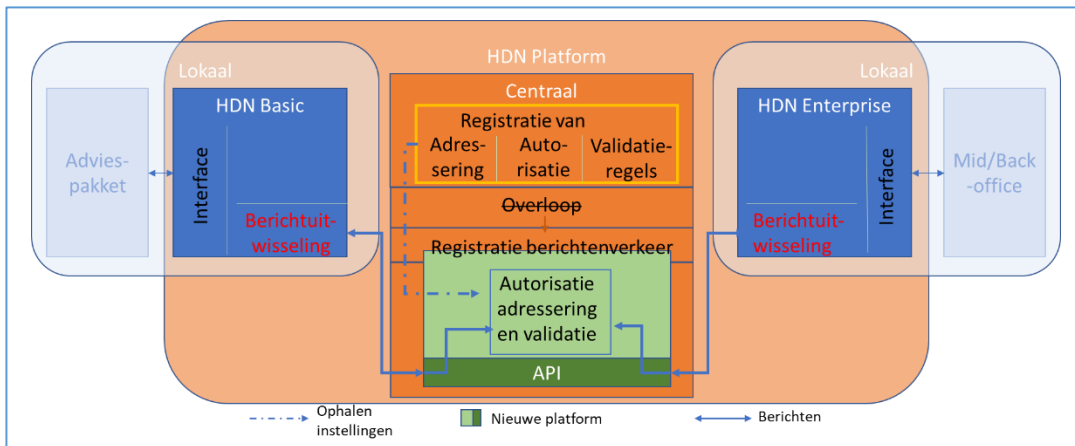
HDN Platform

Lokaal

Advies-pakket

HDN Basic

Interface

Berichtuit-wisseling

Centraal

Registratie van

Adres-sering

Auto-risatie

Validatie-regels

Overloop

Registratie berichtenverkeer

Autorisatie adressering en validatie

API

Lokaal

HDN Enterprise

Interface

Berichtuit-wisseling

Mid/Back-office

Ophalen instellingen

Nieuwe platform

Berichten